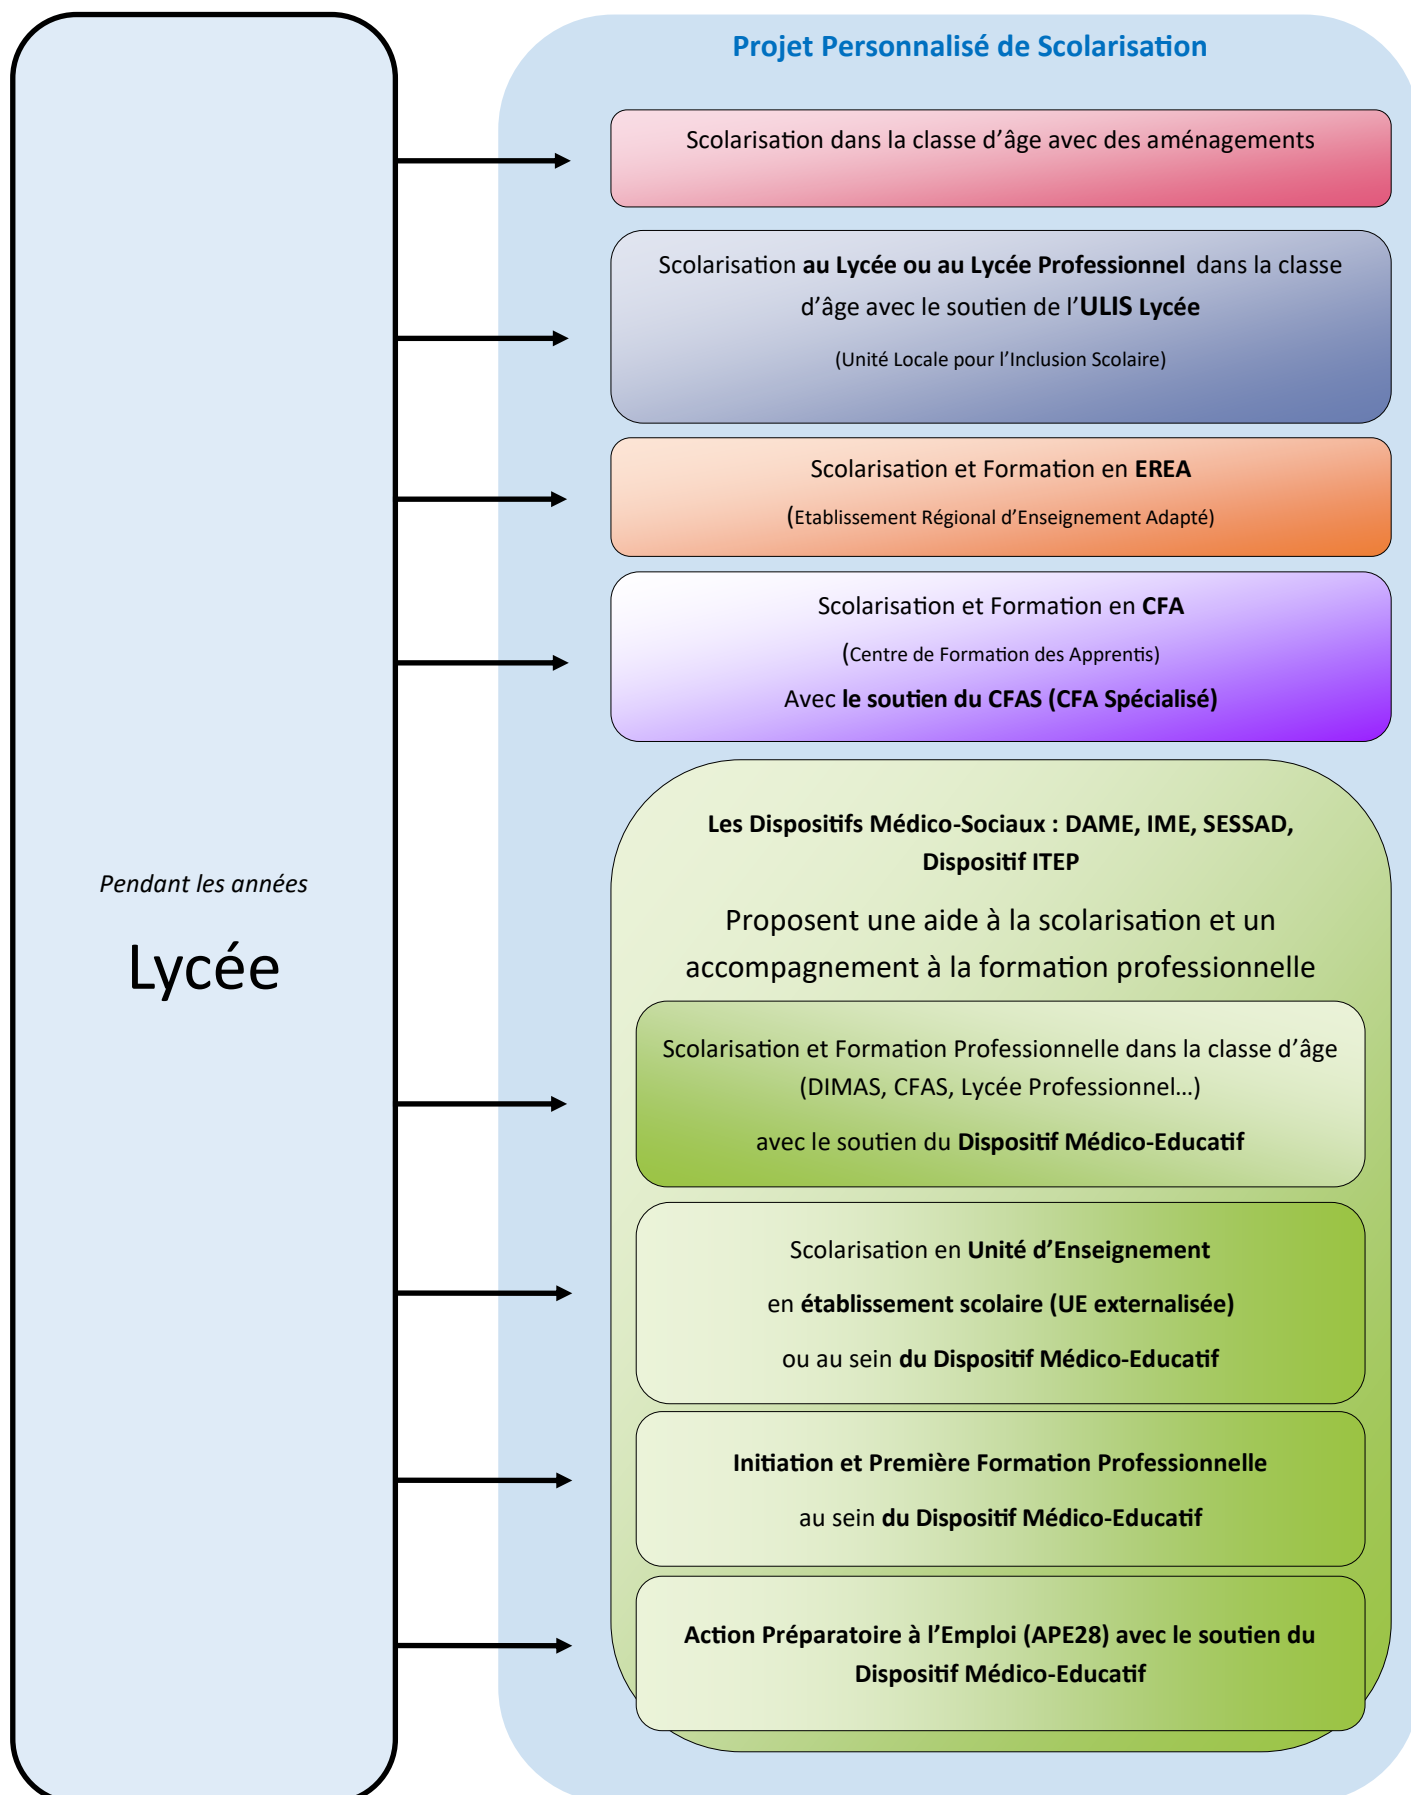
Pendant les années

Lycée

Projet Personnalisé de Scolarisation

Scolarisation dans la classe d'âge avec des aménagements

Scolarisation au Lycée ou au Lycée Professionnel dans la classe d'âge avec le soutien de l'ULIS Lycée

(Unité Locale pour l'Inclusion Scolaire)

Scolarisation et Formation en EREA

(Etablissement Régional d'Enseignement Adapté)

Scolarisation et Formation en CFA

(Centre de Formation des Apprentis)

Avec le soutien du CFAS (CFA Spécialisé)

Les Dispositifs Médico-Sociaux : DAME, IME, SESSAD, Dispositif ITEP

Proposent une aide à la scolarisation et un accompagnement à la formation professionnelle

Scolarisation et Formation Professionnelle dans la classe d'âge (DIMAS, CFAS, Lycée Professionnel…)

avec le soutien du Dispositif Médico-Educatif

Scolarisation en Unité d'Enseignement

en établissement scolaire (UE externalisée)

ou au sein du Dispositif Médico-Educatif

Initiation et Première Formation Professionnelle

au sein du Dispositif Médico-Educatif

Action Préparatoire à l'Emploi (APE28) avec le soutien du Dispositif Médico-Educatif